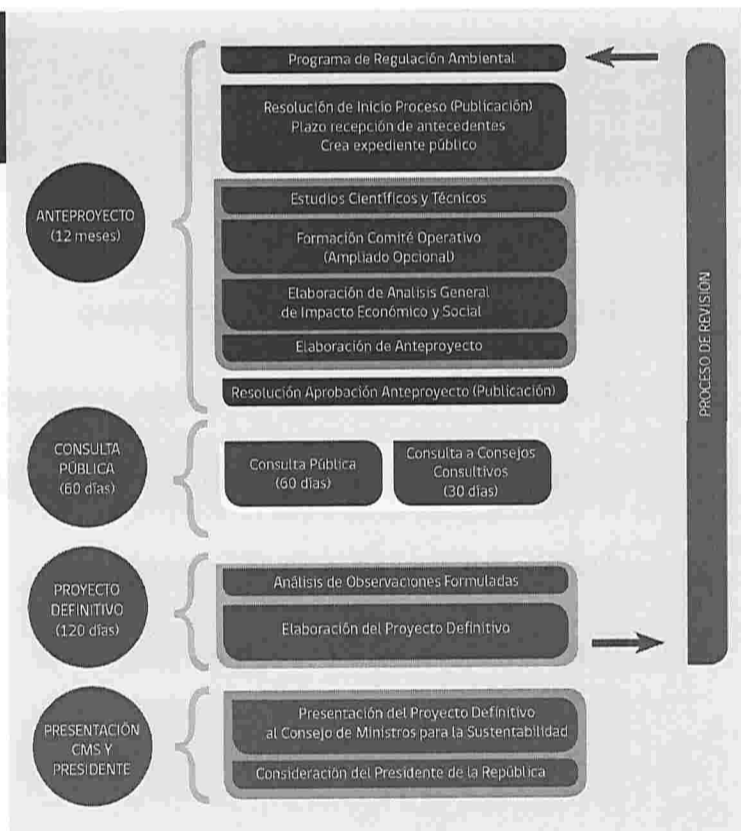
ANTEPROYECTO
(12 meses)

Programa de Regulación Ambiental

Resolución de Inicio Proceso (Publicación)
Plazo recepción de antecedentes
Crea expediente público

Estudios Científicos y Técnicos

Formación Comité Operativo
(Ampliado Opcional)

Elaboración de Analisis General
de Impacto Económico y Social

Elaboración de Anteproyecto

Resolución Aprobación Anteproyecto (Publicación)

CONSULTA
PÚBLICA
(60 días)

Consulta Pública
(60 días)

Consulta a Consejos
Consultivos
(30 días)

PROYECTO
DEFINITIVO
(120 días)

Análisis de Observaciones Formuladas

Elaboración del Proyecto Definitivo

PRESENTACIÓN
CMS Y
PRESIDENTE

Presentación del Proyecto Definitivo
al Consejo de Ministros para la Sustentabilidad

Consideración del Presidente de la República

PROCESO DE REVISIÓN